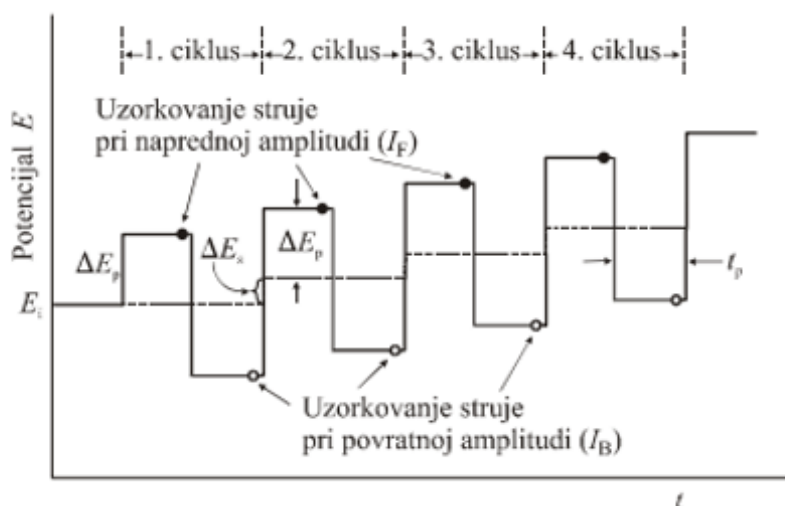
1. ciklus
2. ciklus
3. ciklus
4. ciklus

Uzorkovanje struje pri naprednoj amplitudi ($I_F$)

Potencijal $E$

$\Delta E_p$

$\Delta E_s$

$\Delta E_p$

$E_i$

$t_p$

Uzorkovanje struje pri povratnoj amplitudi ($I_B$)

$t$